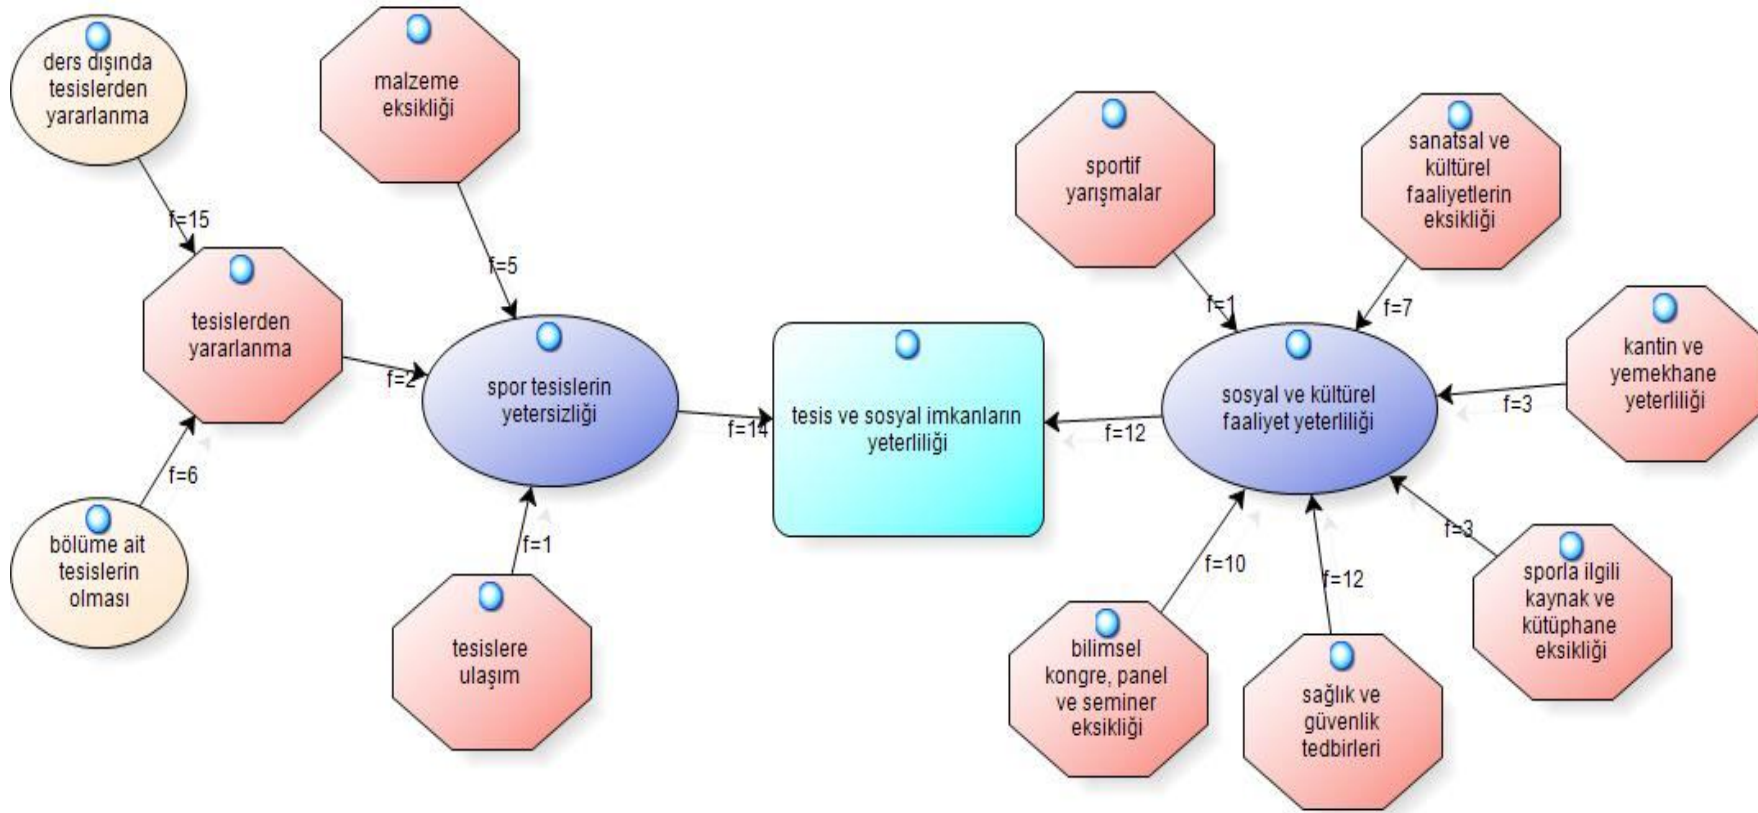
ders dışında tesislerden yararlanma

f=15

malzeme eksikliği

f=5

tesislerden yararlanma

f=2

f=6

bölüme ait tesislerin olması

spor tesislerin yetersizliği

f=1

tesislere ulaşım

f=14

tesis ve sosyal imkanların yeterliliği

f=12

sportif yarışmalar

f=1

sanatsal ve kültürel faaliyetlerin eksikliği

f=7

sosyal ve kültürel faaliyet yeterliliği

kantin ve yemekhane yeterliliği

f=3

f=3

sporla ilgili kaynak ve kütüphane eksikliği

f=10

bilimsel kongre, panel ve seminer eksikliği

f=12

sağlık ve güvenlik tedbirleri